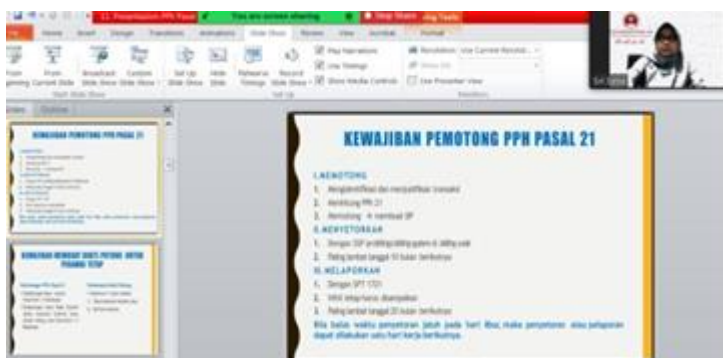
11. Presentation PPh Pasal
You are screen sharing
Stop Share
Home Insert Design Transitions Animations Slide Show Review View Acrobat Format
From Beginning From Current Slide Broadcast Slide Show Custom Slide Show Set Up Slide Show Hide Slide Rehearse Timings Record Slide Show
Play Narrations
Use Timings
Show Media Controls
Resolution: Use Current Resoluti...
Show On:
Use Presenter View
Start Slide Show
Set Up
Monitors
Slides Outline

KEWAJIBAN PEMOTONG PPH PASAL 21

KEWAJIBAN MEMBUAT BUKTI POTONG UNTUK PEGAWAI TETAP

KEWAJIBAN PEMOTONG PPH PASAL 21
I.MEMOTONG
1. Mengidentifikasi dan menjustifikasi transaksi
2. Menghitung PPh 21
3. Memotong + membuat BP
II.MENYETORKAN
1. Dengan SSP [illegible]
2. Paling lambat tanggal 10 bulan berikutnya
III.MELAPORKAN
1. Dengan SPT 1721
2. NIHIL tetap harus dilaporkan
3. Paling lambat tanggal 20 bulan berikutnya
Bila batas waktu penyetoran jatuh pada hari libur, maka penyetoran atau pelaporan dapat dilakukan satu hari kerja berikutnya.